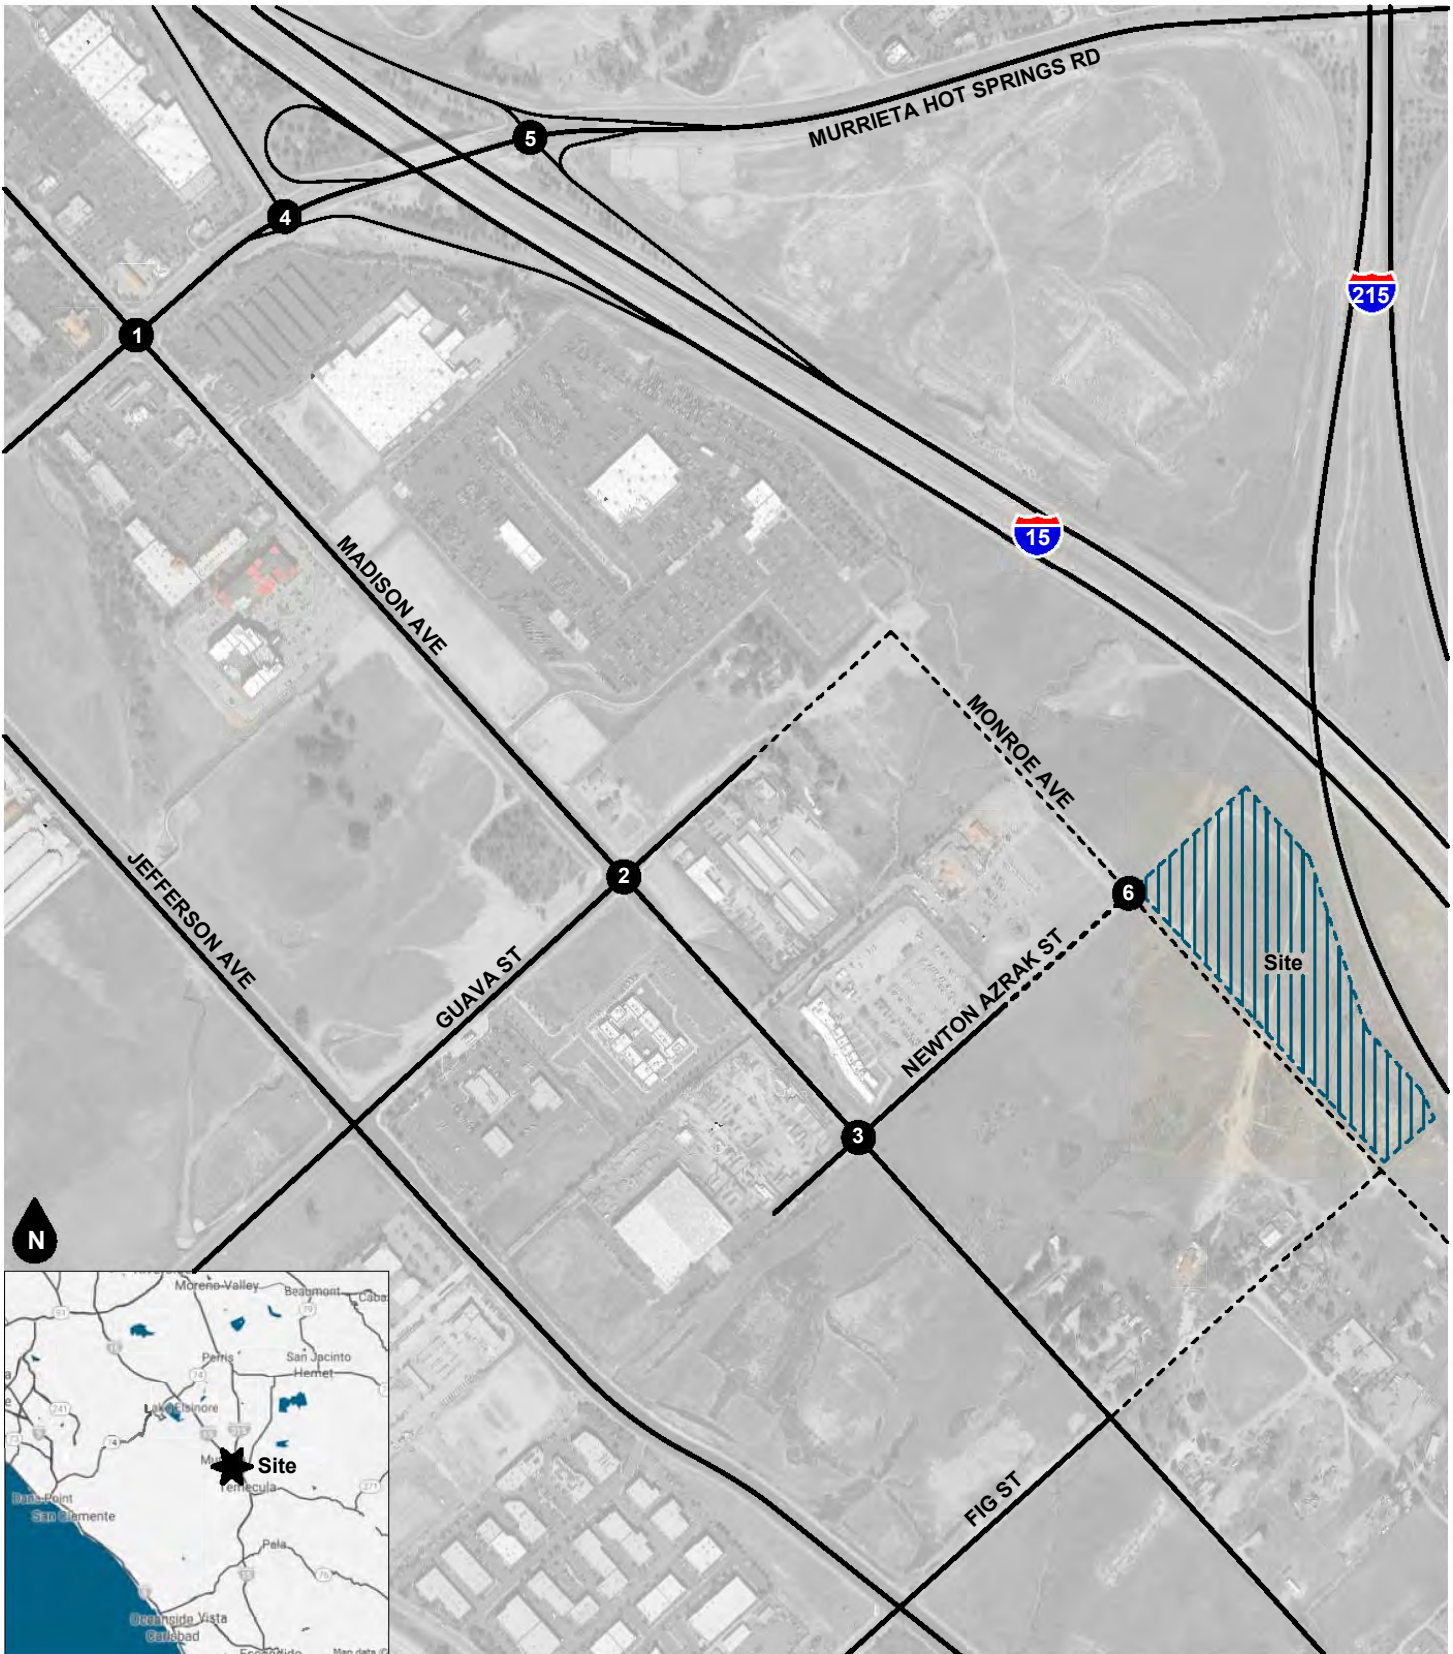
MURRIETA HOT SPRINGS RD

5

4

1

215

15

MADISON AVE

MONROE AVE

6

Site

2

JEFFERSON AVE

GUAVA ST

NEWTON AZRAK ST

3

N

Moreno Valley
Beaumont
Perris
San Jacinto
Hemet
Lake Elsinore
Site
Temecula
Dana Point
San Clemente
Pala
Oceanside
Vista
Carlsbad
Escondido
Map data

FIG ST